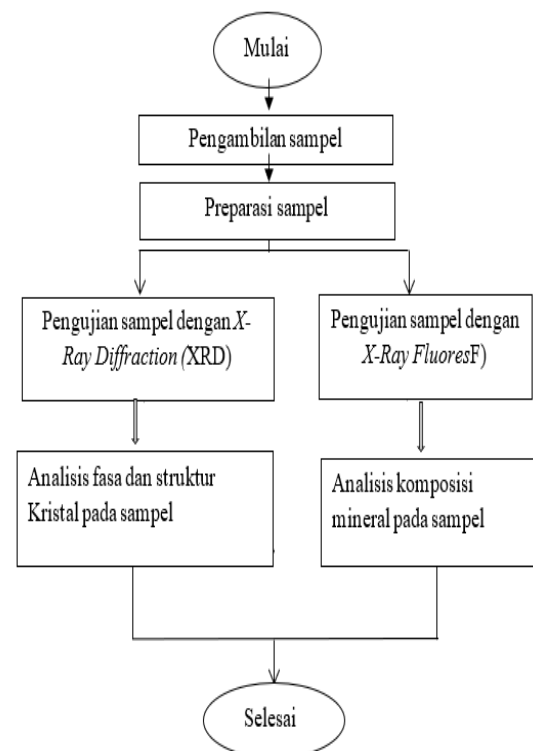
Mulai

Pengambilan sampel

Preparasi sampel

Pengujian sampel dengan X-Ray Diffraction (XRD)

Pengujian sampel dengan X-Ray FluoresF)

Analisis fasa dan struktur Kristal pada sampel

Analisis komposisi mineral pada sampel

Selesai